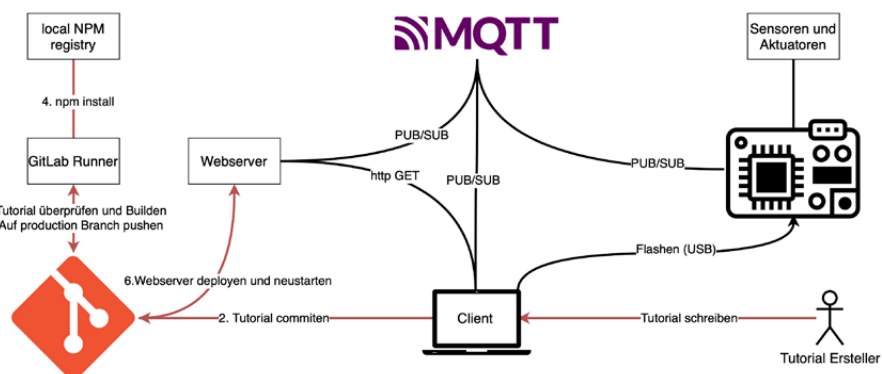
local NPM registry

MQTT

Sensoren und Aktuatoren

4. npm install

GitLab Runner

Webserver

PUB/SUB

http GET

PUB/SUB

PUB/SUB

Tutorial überprüfen und Builden Auf production Branch pushen

Flashen (USB)

6.Webserver deployen und neustarten

2. Tutorial commiten

Client

Tutorial schreiben

Tutorial Ersteller